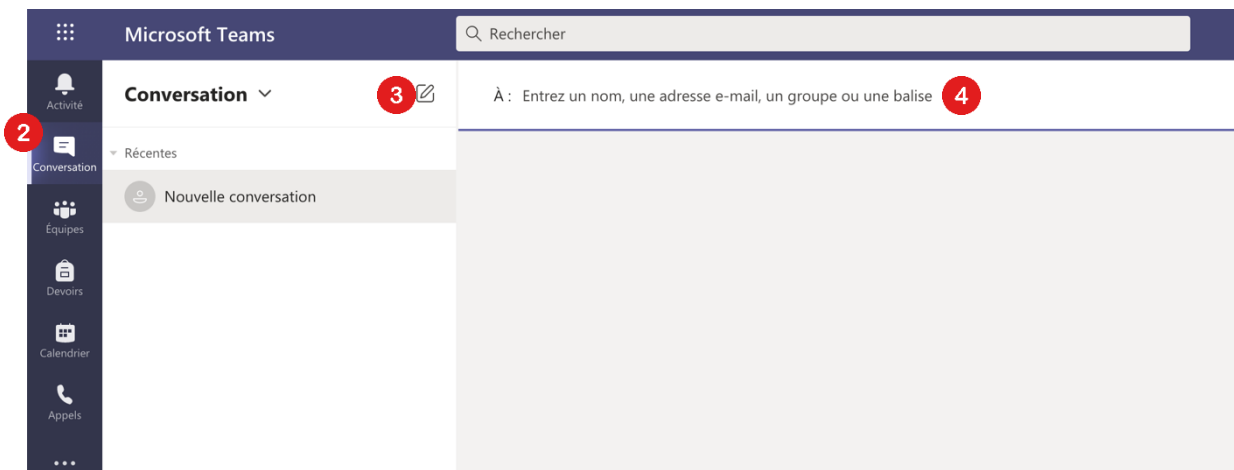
Microsoft Teams

Rechercher

Activité

2

Conversation

Équipes

Devoirs

Calendrier

Appels

...

Conversation

3

Récentes

Nouvelle conversation

À : Entrez un nom, une adresse e-mail, un groupe ou une balise

4